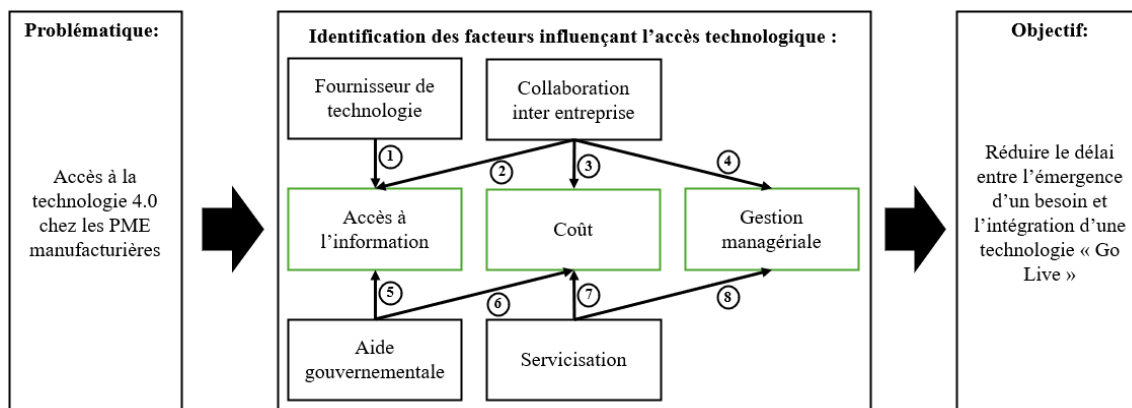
Problématique:

Accès à la technologie 4.0 chez les PME manufacturières

Identification des facteurs influençant l'accès technologique :

Fournisseur de technologie

Collaboration inter entreprise

1

2

3

4

Accès à l'information

Coût

Gestion managériale

5

6

7

8

Aide gouvernementale

Servicisation

Objectif:

Réduire le délai entre l'émergence d'un besoin et l'intégration d'une technologie « Go Live »